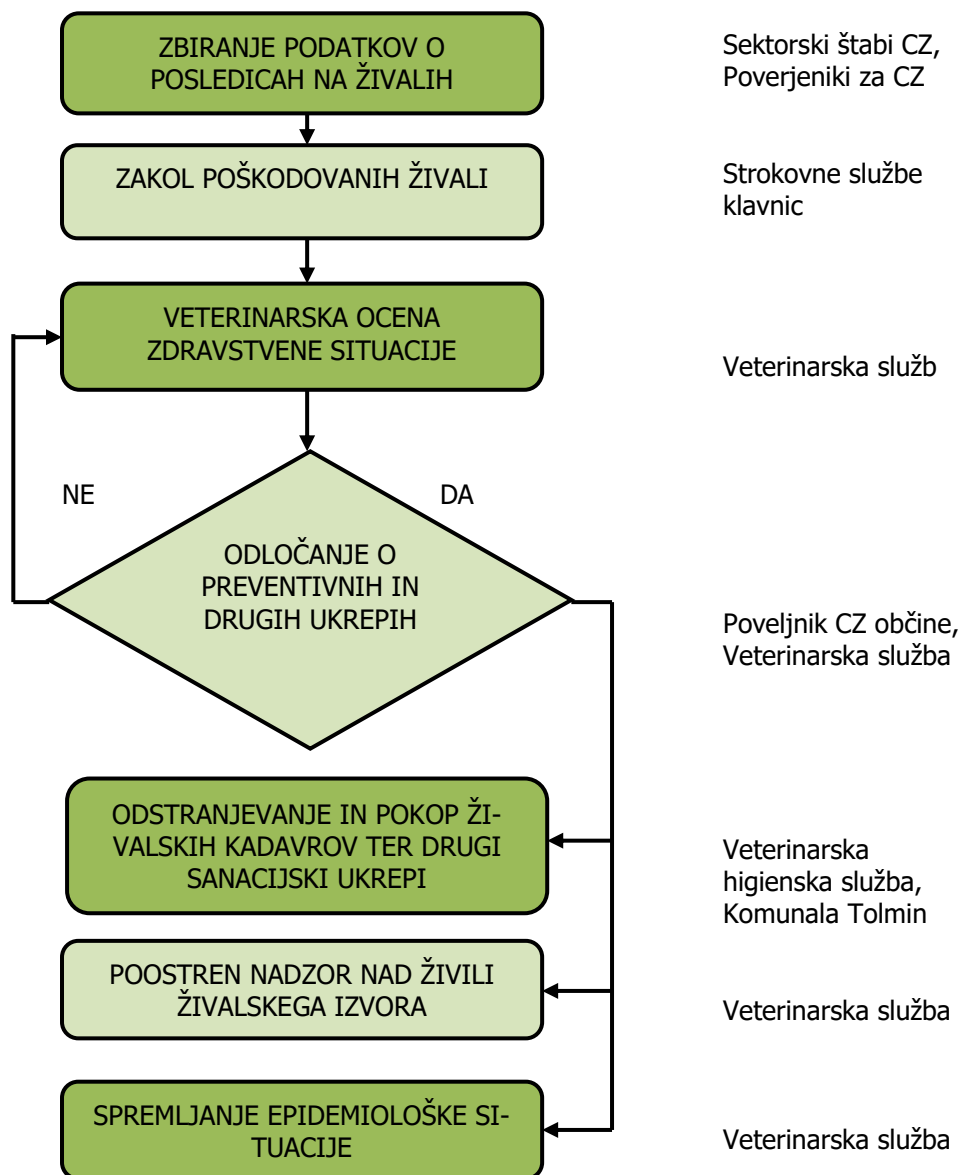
ZBIRANJE PODATKOV O POSLEDICAH NA ŽIVALIH

Sektorski štabi CZ, Poverjeniki za CZ

ZAKOL POŠKODOVANIH ŽIVALI

Strokovne službe klavnic

VETERINARSKA OCENA ZDRAVSTVENE SITUACIJE

Veterinarska služb

NE

DA

ODLOČANJE O PREVENTIVNIH IN DRUGIH UKREPIH

Poveljnik CZ občine, Veterinarska služba

ODSTRANJEVANJE IN POKOP ŽIVALSKIH KADAVROV TER DRUGI SANACIJSKI UKREPI

Veterinarska higienska služba, Komunala Tolmin

POOSTREN NADZOR NAD ŽIVILI ŽIVALSKEGA IZVORA

Veterinarska služba

SPREMLJANJE EPIDEMIOLOŠKE SITUACIJE

Veterinarska služba